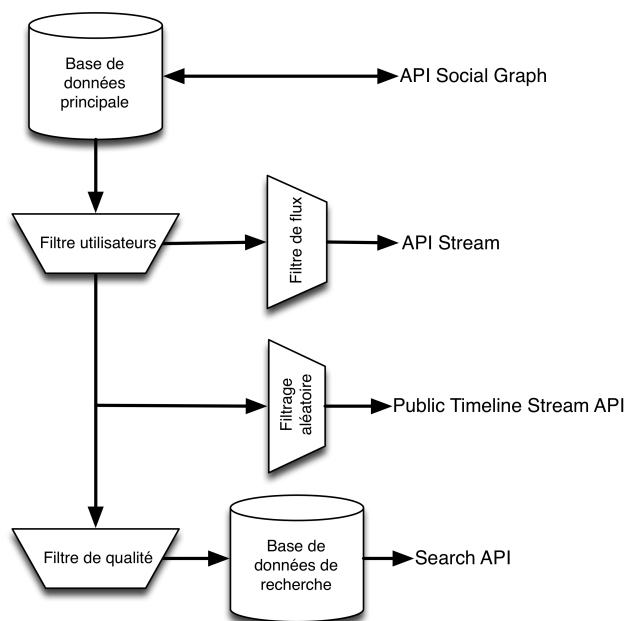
Base de données principale

API Social Graph

Filtre utilisateurs

Filtre de flux

API Stream

Filtrage aléatoire

Public Timeline Stream API

Filtre de qualité

Base de données de recherche

Search API